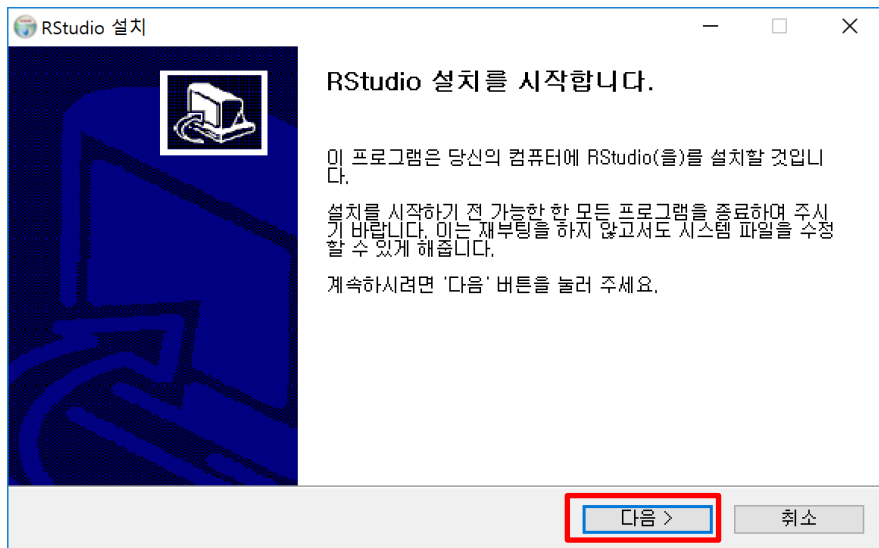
RStudio 설치

RStudio 설치를 시작합니다.

이 프로그램은 당신의 컴퓨터에 RStudio(을)를 설치할 것입니다.

설치를 시작하기 전 가능한 한 모든 프로그램을 종료하여 주시기 바랍니다. 이는 재부팅을 하지 않고서도 시스템 파일을 수정할 수 있게 해줍니다.

계속하시려면 '다음' 버튼을 눌러 주세요.

다음 >

취소